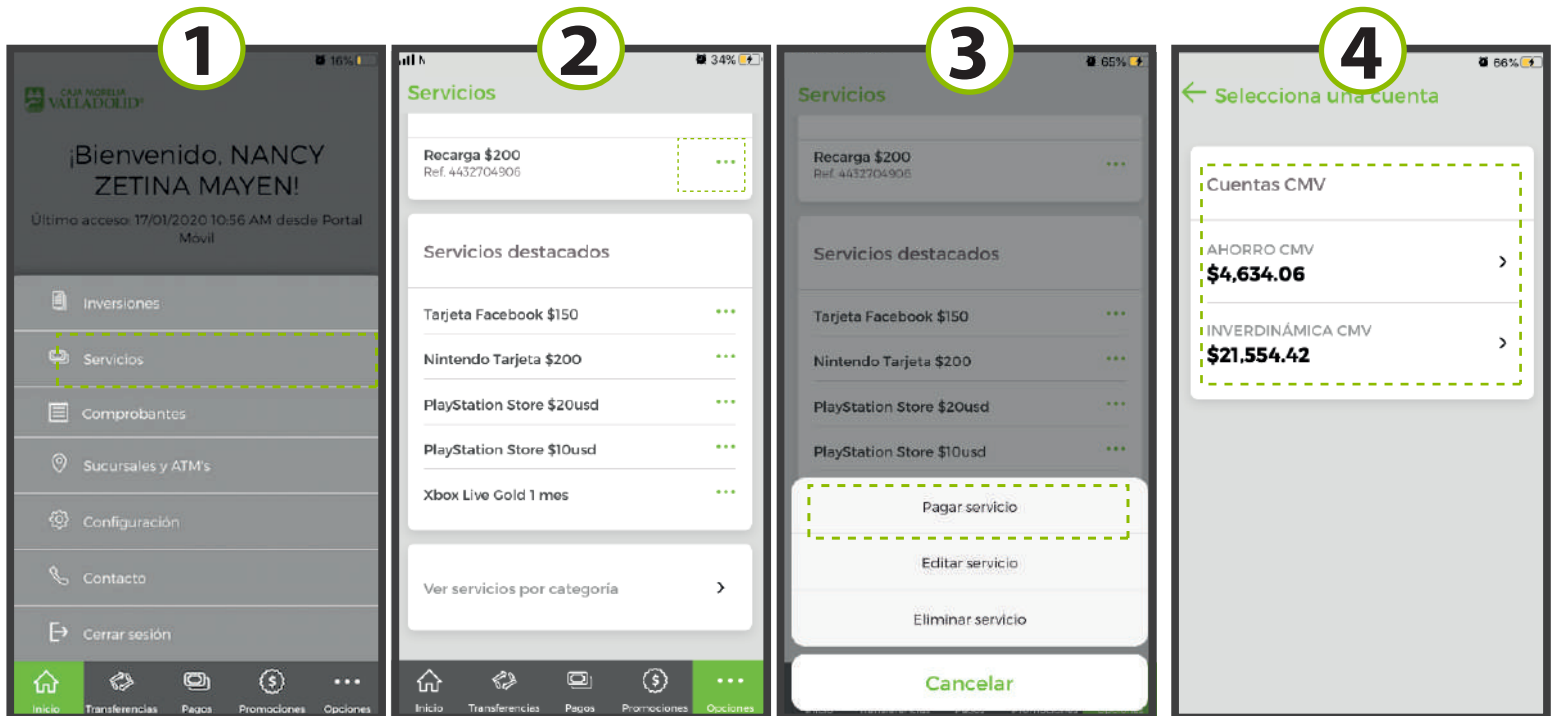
1

16%

CAJA MORELIA VALLADOLID

¡Bienvenido, NANCY ZETINA MAYEN!

Último acceso: 17/01/2020 10:56 AM desde Portal Móvil

Inversiones

Servicios

Comprobantes

Sucursales y ATM's

Configuración

Contacto

Cerrar sesión

Inicio Transferencias Pagos Promociones Opciones

2

34%

Servicios

Recarga $200
Ref. 4432704906

Servicios destacados

Tarjeta Facebook $150

Nintendo Tarjeta $200

PlayStation Store $20usd

PlayStation Store $10usd

Xbox Live Gold 1 mes

Ver servicios por categoría

Inicio Transferencias Pagos Promociones Opciones

3

65%

Servicios

Recarga $200
Ref. 4432704906

Servicios destacados

Tarjeta Facebook $150

Nintendo Tarjeta $200

PlayStation Store $20usd

PlayStation Store $10usd

Pagar servicio

Editar servicio

Eliminar servicio

Cancelar

4

66%

Selecciona una cuenta

Cuentas CMV

AHORRO CMV
$4,634.06

INVERDINÁMICA CMV
$21,554.42